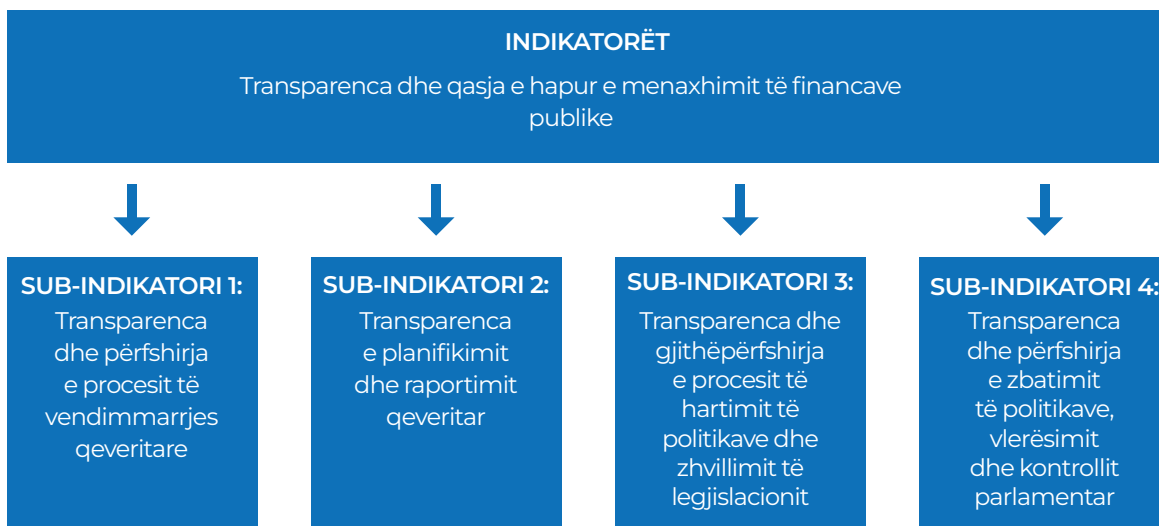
INDIKATORËT

Transparenca dhe qasja e hapur e menaxhimit të financave publike

SUB-INDIKATORI 1:
Transparenca dhe përfshirja e procesit të vendimmarrjes qeveritare

SUB-INDIKATORI 2:
Transparenca e planifikimit dhe raportimit qeveritar

SUB-INDIKATORI 3:
Transparenca dhe gjithëpërfshirja e procesit të hartimit të politikave dhe zhvillimit të legjislacionit

SUB-INDIKATORI 4:
Transparenca dhe përfshirja e zbatimit të politikave, vlerësimit dhe kontrollit parlamentar